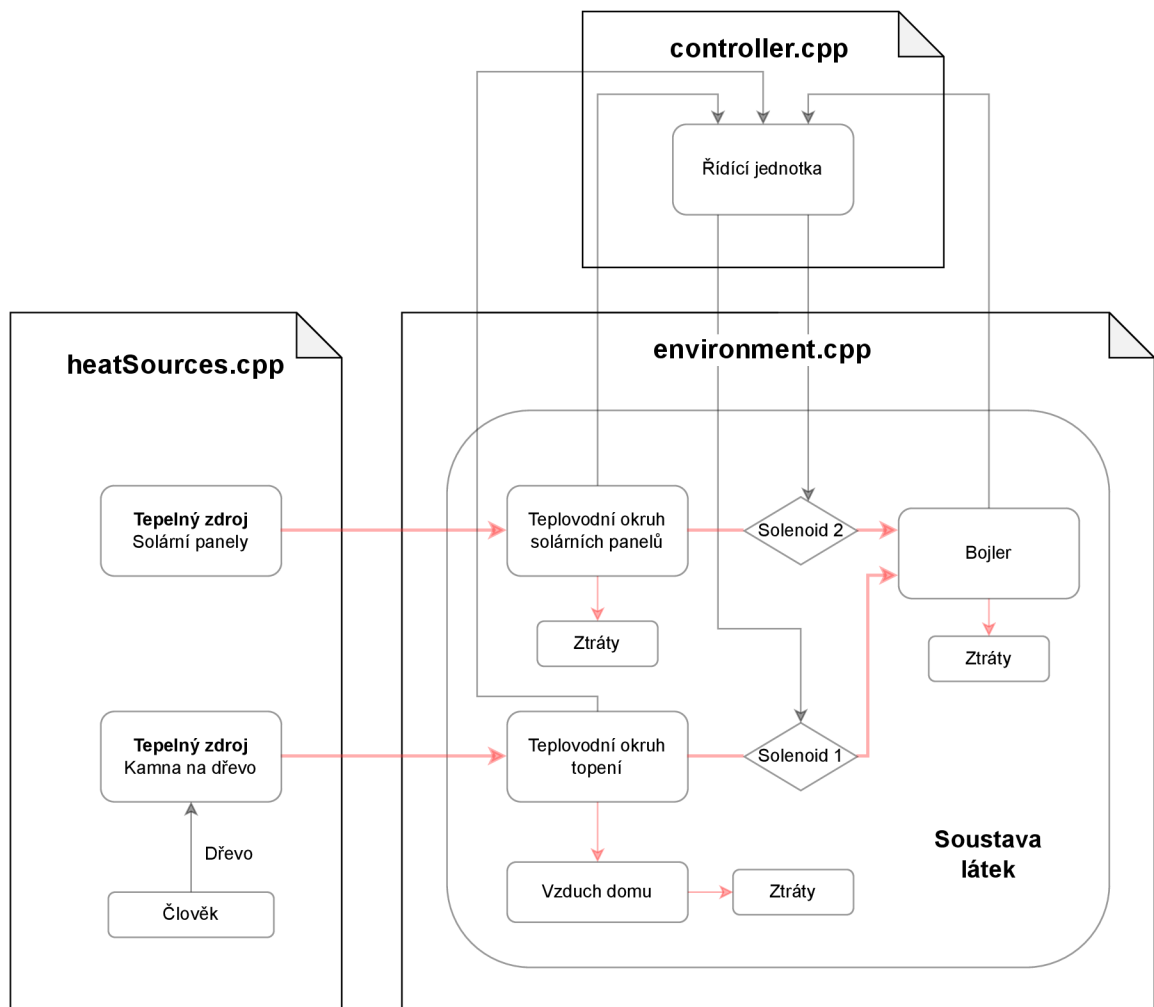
controller.cpp

Řídící jednotka

heatSources.cpp

environment.cpp

**Tepelný zdroj**
Solární panely

Teplovodní okruh solárních panelů

Solenoid 2

Bojler

Ztráty

Ztráty

**Tepelný zdroj**
Kamna na dřevo

Teplovodní okruh topení

Solenoid 1

Dřevo

Člověk

Vzduch domu

Ztráty

Soustava látek